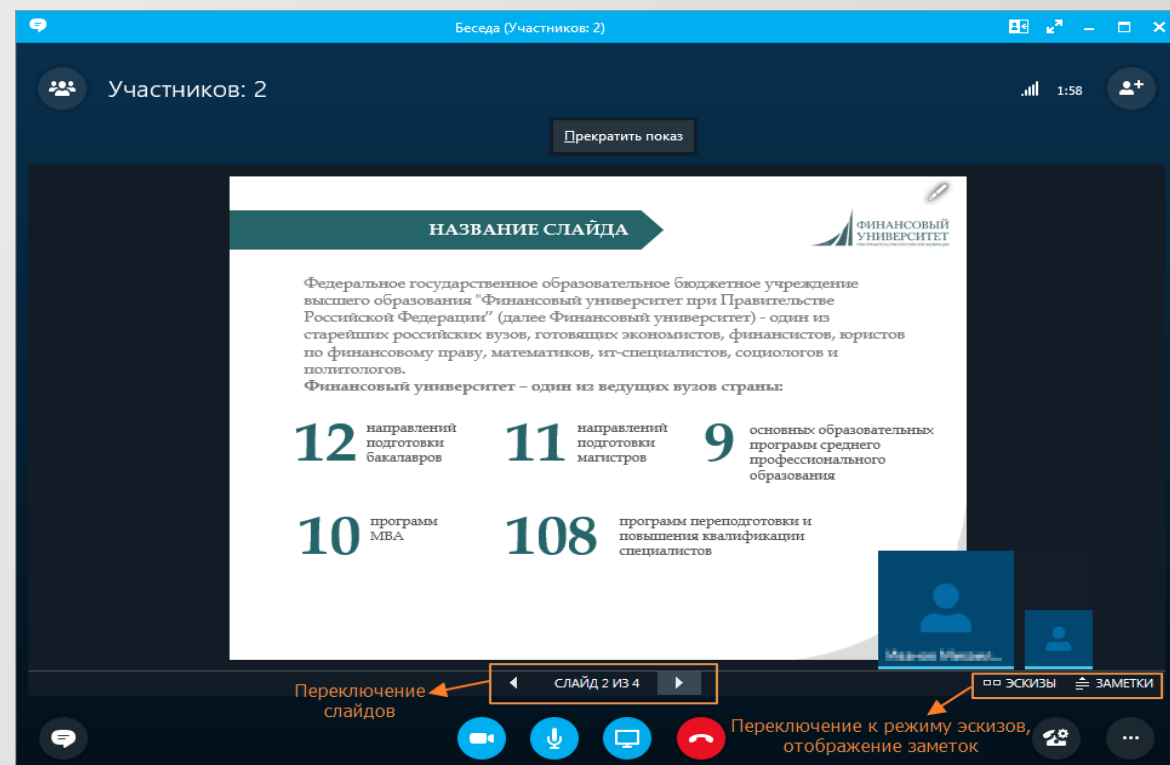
Беседа (Участников: 2)

Участников: 2

1:58

Прекратить показ

НАЗВАНИЕ СЛАЙДА

ФИНАНСОВЫЙ УНИВЕРСИТЕТ

Федеральное государственное образовательное бюджетное учреждение высшего образования "Финансовый университет при Правительстве Российской Федерации" (далее Финансовый университет) - один из старейших российских вузов, готовящих экономистов, финансистов, юристов по финансовому праву, математиков, ит-специалистов, социологов и политологов.
**Финансовый университет – один из ведущих вузов страны:**

12 направлений подготовки бакалавров

11 направлений подготовки магистров

9 основных образовательных программ среднего профессионального образования

10 программ MBA

108 программ переподготовки и повышения квалификации специалистов

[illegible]

СЛАЙД 2 ИЗ 4

ЭСКИЗЫ

ЗАМЕТКИ

Переключение слайдов

Переключение к режиму эскизов, отображение заметок